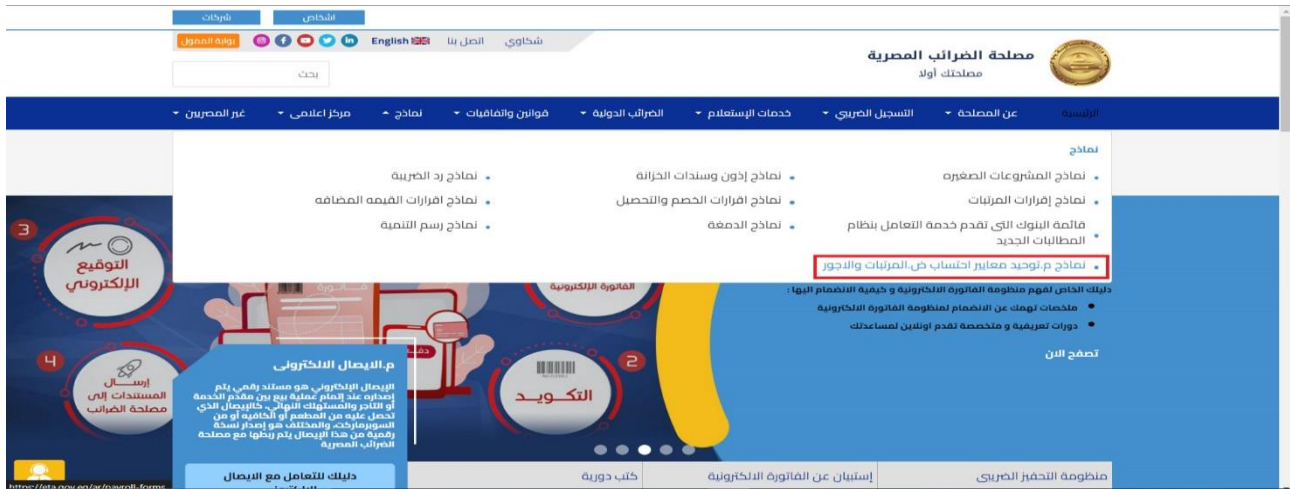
شركات أشخاص

بوابة الممول English اتصل بنا شكاوى

بحث

مصلحة الضرائب المصرية
مصلحتك أولا

الرئيسية عن المصلحة التسجيل الضريبي خدمات الإستعلام الضرائب الدولية قوانين واتفاقيات نماذج مركز اعلامى غير المصريين

نماذج

نماذج المشروعات الصغيره
نماذج إقرارات المرتبات
قائمة البنوك التى تقدم خدمة التعامل بنظام المطالبات الجديد
نماذج م.توحيد معايير احتساب ض.المرتبات والاجور

نماذج إذون وسندات الخزانة
نماذج اقرارات الخصم والتحصيل
نماذج الدمغة

نماذج رد الضريبة
نماذج اقرارات القيمه المضافه
نماذج رسم التنمية

3
التوقيع الإلكتروني

الفاتورة الإلكترونية

دليلك الخاص لفهم منظومة الفاتورة الالكترونية و كيفية الانضمام اليها :
ملخصات تهمك عن الانضمام لمنظومة الفاتورة الالكترونية
دورات تعريفية و متخصصة تقدم اونلاين لمساعدتك

تصفح الان

4
إرسال المستندات إلى مصلحة الضرائب

م.الايصال الالكترونى
الإيصال الإلكتروني هو مستند رقمي يتم إصداره عند إتمام عملية بيع بين مقدم الخدمة أو التاجر والمستهلك النهائي، كالإيصال الذي تحصل عليه من المطعم أو الكافيه أو من السوبرماركت، والمختلف هو إصدار نسخة رقمية من هذا الإيصال يتم ربطها مع مصلحة الضرائب المصرية

2
التكويد

دليلك للتعامل مع الايصال

https://eta.gov.eg/ar/payroll-forms

كتب دورية
إستبيان عن الفاتورة الالكترونية
منظومة التحفيز الضريبي